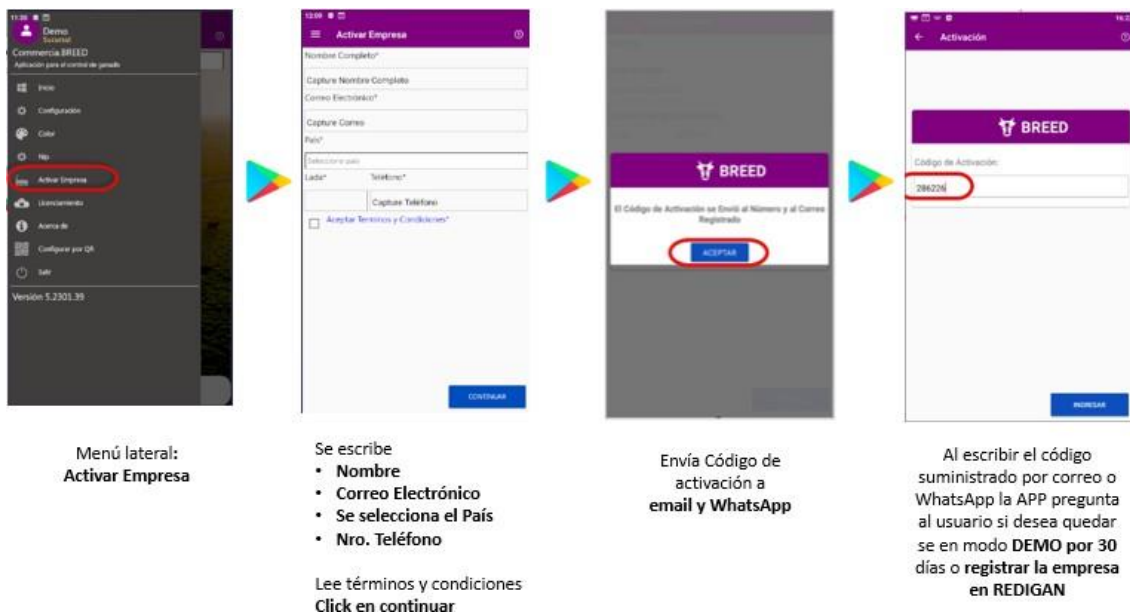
Demo
Sucursal
Commercia BREED
Aplicación para el control de ganado

Inicio
Configuración
Color
Nip
Activar Empresa
Licenciamiento
Acerca de
Configurar por QR
Salir

Versión 5.2301.39

Menú lateral:
**Activar Empresa**

Activar Empresa

Nombre Completo*
Capture Nombre Completo
Correo Electrónico*
Capture Correo
País*
Seleccione país
Lada* Teléfono*
Capture Teléfono
Aceptar Terminos y Condiciones*

CONTINUAR

Se escribe
• **Nombre**
• **Correo Electrónico**
• **Se selecciona el País**
• **Nro. Teléfono**

Lee términos y condiciones
**Click en continuar**

BREED

El Código de Activación se Envió al Número y al Correo Registrado

ACEPTAR

Envía Código de activación a
**email y WhatsApp**

Activación

BREED

Código de Activación:
286226

INGRESAR

Al escribir el código suministrado por correo o WhatsApp la APP pregunta al usuario si desea quedar se en modo **DEMO por 30** días o **registrar la empresa en REDIGAN**